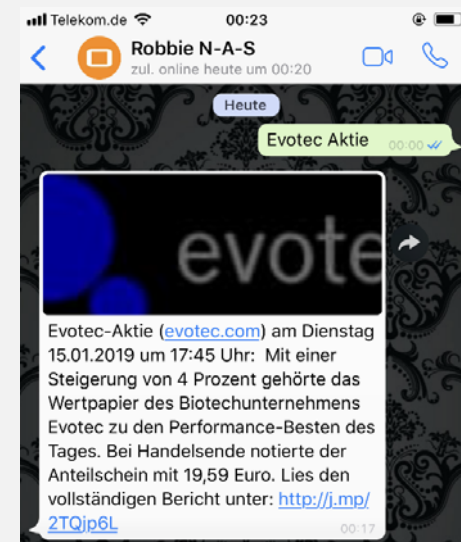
Telekom.de 00:23

Robbie N-A-S
zul. online heute um 00:20

Heute

Evotec Aktie 00:00

evote

Evotec-Aktie (evotec.com) am Dienstag 15.01.2019 um 17:45 Uhr: Mit einer Steigerung von 4 Prozent gehörte das Wertpapier des Biotechunternehmens Evotec zu den Performance-Besten des Tages. Bei Handelsende notierte der Anteilschein mit 19,59 Euro. Lies den vollständigen Bericht unter: http://j.mp/2TQjp6L 00:17